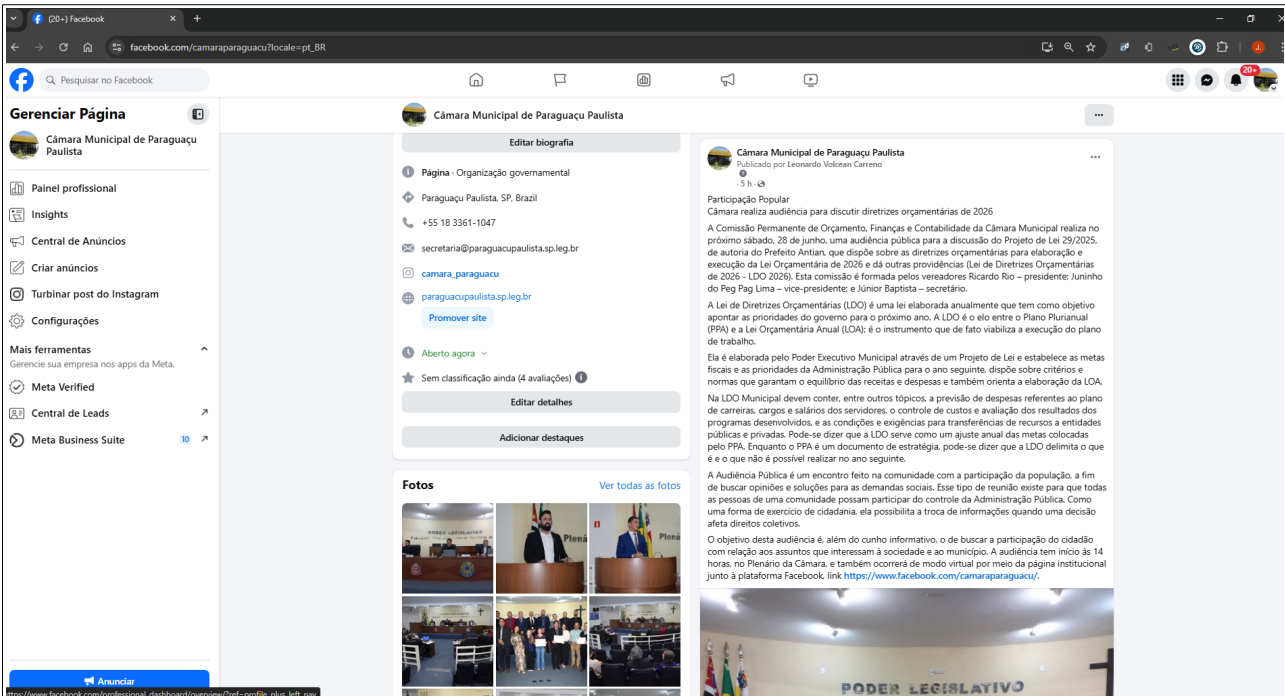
(20+) Facebook
facebook.com/camaraparaguacu?locale=pt_BR
Pesquisar no Facebook
20+

Gerenciar Página
Câmara Municipal de Paraguaçu Paulista
Painel profissional
Insights
Central de Anúncios
Criar anúncios
Turbinar post do Instagram
Configurações
Mais ferramentas
Gerencie sua empresa nos apps da Meta.
Meta Verified
Central de Leads
Meta Business Suite 10
Anunciar
https://www.facebook.com/professional_dashboard/overview/?ref=profile_plus_left_nav

Câmara Municipal de Paraguaçu Paulista
...
Editar biografia
Página · Organização governamental
Paraguaçu Paulista, SP, Brazil
+55 18 3361-1047
secretaria@paraguacupaulista.sp.leg.br
camara_paraguacu
paraguacupaulista.sp.leg.br
Promover site
Aberto agora
Sem classificação ainda (4 avaliações)
Editar detalhes
Adicionar destaques
Fotos
Ver todas as fotos
PODER LEGISLATIVO
Plená

Câmara Municipal de Paraguaçu Paulista
Publicado por Leonardo Volcean Carreno
· 5 h ·
...
Participação Popular
Câmara realiza audiência para discutir diretrizes orçamentárias de 2026

A Comissão Permanente de Orçamento, Finanças e Contabilidade da Câmara Municipal realiza no próximo sábado, 28 de junho, uma audiência pública para a discussão do Projeto de Lei 29/2025, de autoria do Prefeito Antian, que dispõe sobre as diretrizes orçamentárias para elaboração e execução da Lei Orçamentária de 2026 e dá outras providências (Lei de Diretrizes Orçamentárias de 2026 - LDO 2026). Esta comissão é formada pelos vereadores Ricardo Rio – presidente; Juninho do Peg Pag Lima – vice-presidente; e Júnior Baptista – secretário.

A Lei de Diretrizes Orçamentárias (LDO) é uma lei elaborada anualmente que tem como objetivo apontar as prioridades do governo para o próximo ano. A LDO é o elo entre o Plano Plurianual (PPA) e a Lei Orçamentária Anual (LOA); é o instrumento que de fato viabiliza a execução do plano de trabalho.

Ela é elaborada pelo Poder Executivo Municipal através de um Projeto de Lei e estabelece as metas fiscais e as prioridades da Administração Pública para o ano seguinte, dispõe sobre critérios e normas que garantam o equilíbrio das receitas e despesas e também orienta a elaboração da LOA.

Na LDO Municipal devem conter, entre outros tópicos, a previsão de despesas referentes ao plano de carreiras, cargos e salários dos servidores, o controle de custos e avaliação dos resultados dos programas desenvolvidos, e as condições e exigências para transferências de recursos a entidades públicas e privadas. Pode-se dizer que a LDO serve como um ajuste anual das metas colocadas pelo PPA. Enquanto o PPA é um documento de estratégia, pode-se dizer que a LDO delimita o que é e o que não é possível realizar no ano seguinte.

A Audiência Pública é um encontro feito na comunidade com a participação da população, a fim de buscar opiniões e soluções para as demandas sociais. Esse tipo de reunião existe para que todas as pessoas de uma comunidade possam participar do controle da Administração Pública. Como uma forma de exercício de cidadania, ela possibilita a troca de informações quando uma decisão afeta direitos coletivos.

O objetivo desta audiência é, além do cunho informativo, o de buscar a participação do cidadão com relação aos assuntos que interessam à sociedade e ao município. A audiência tem início às 14 horas, no Plenário da Câmara, e também ocorrerá de modo virtual por meio da página institucional junto à plataforma Facebook, link https://www.facebook.com/camaraparaguacu/.

PODER LEGISLATIVO